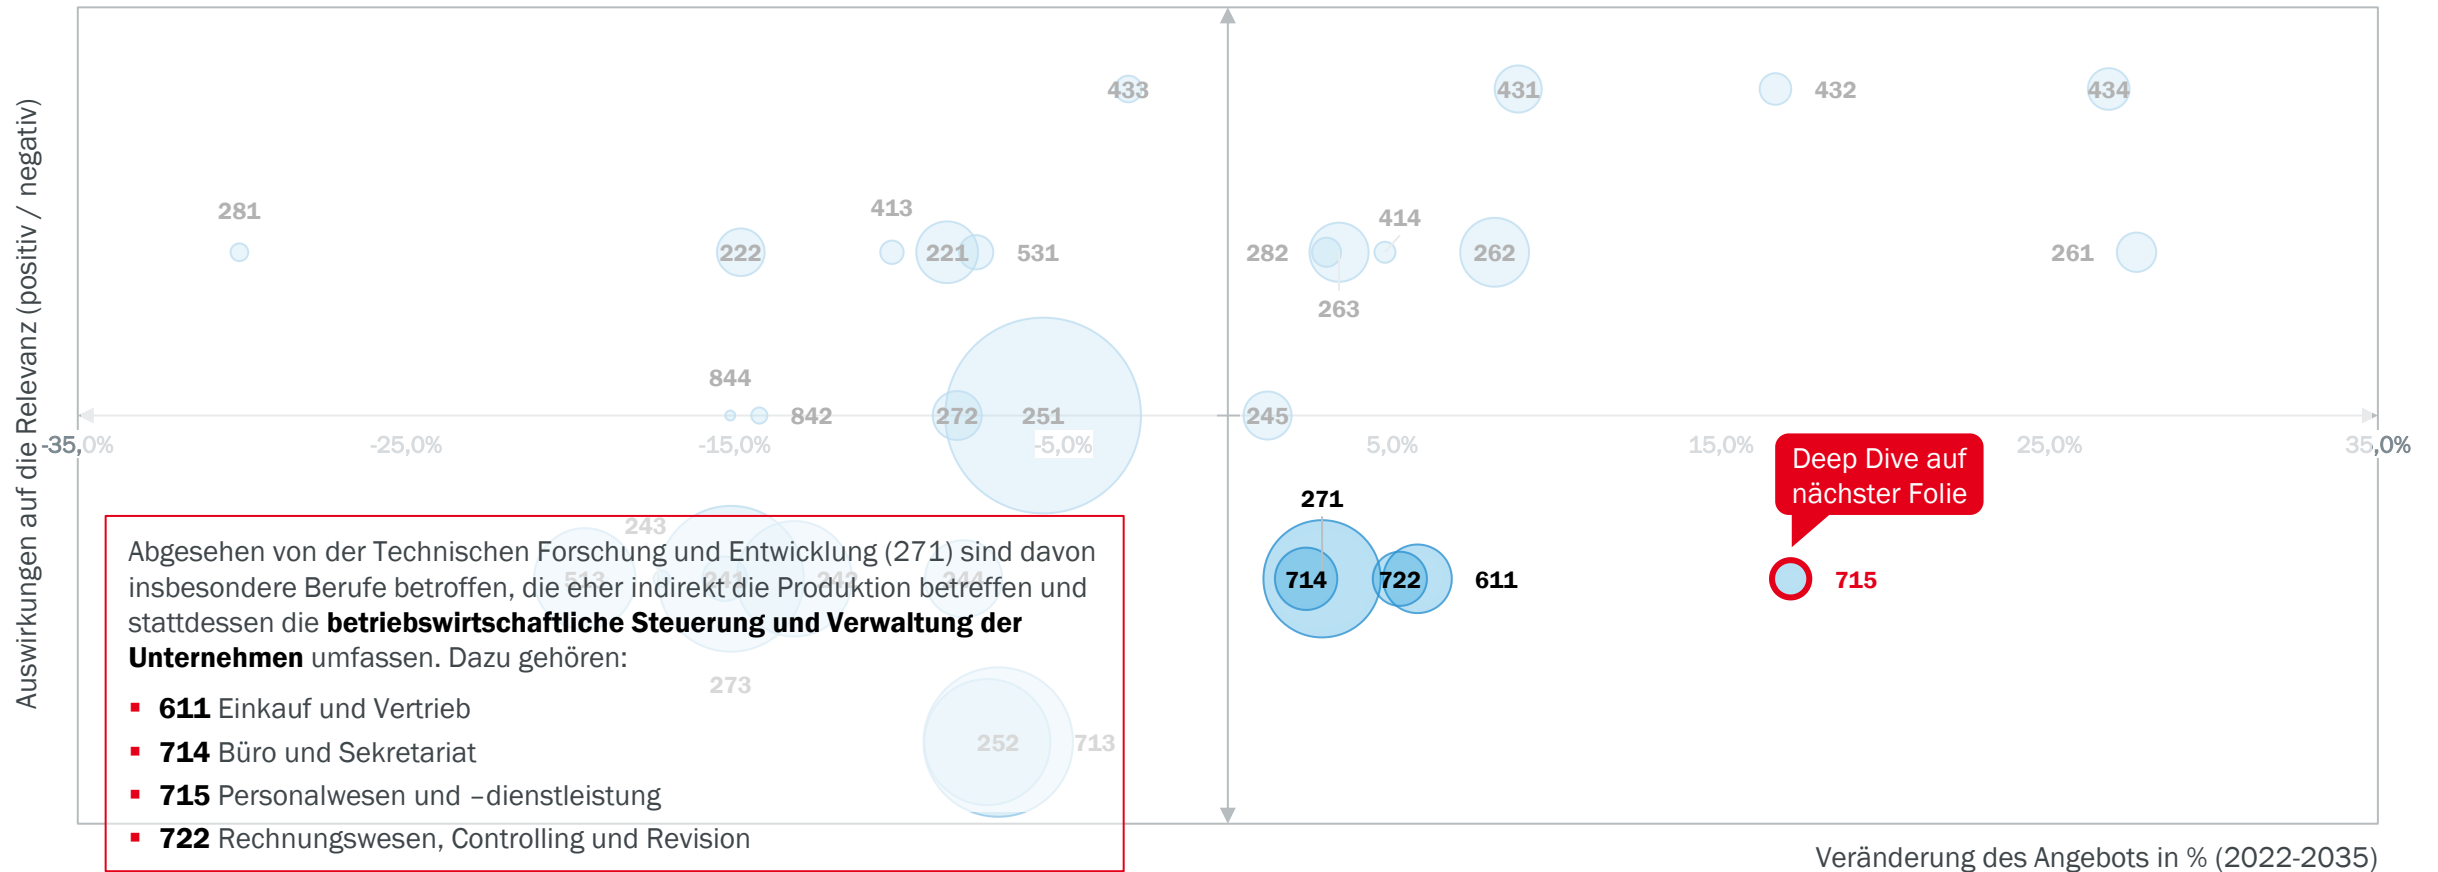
Auswirkungen auf die Relevanz (positiv / negativ)

433
431
432
434
281
413
414
222
221
531
282
262
261
263
844
842
272
251
245
-35,0%
-25,0%
-15,0%
-5,0%
5,0%
15,0%
25,0%
35,0%

Deep Dive auf nächster Folie

271
714
722
611
715
243
273
252
713

Abgesehen von der Technischen Forschung und Entwicklung (271) sind davon insbesondere Berufe betroffen, die eher indirekt die Produktion betreffen und stattdessen die **betriebswirtschaftliche Steuerung und Verwaltung der Unternehmen** umfassen. Dazu gehören:

- **611** Einkauf und Vertrieb
- **714** Büro und Sekretariat
- **715** Personalwesen und –dienstleistung
- **722** Rechnungswesen, Controlling und Revision

Veränderung des Angebots in % (2022-2035)